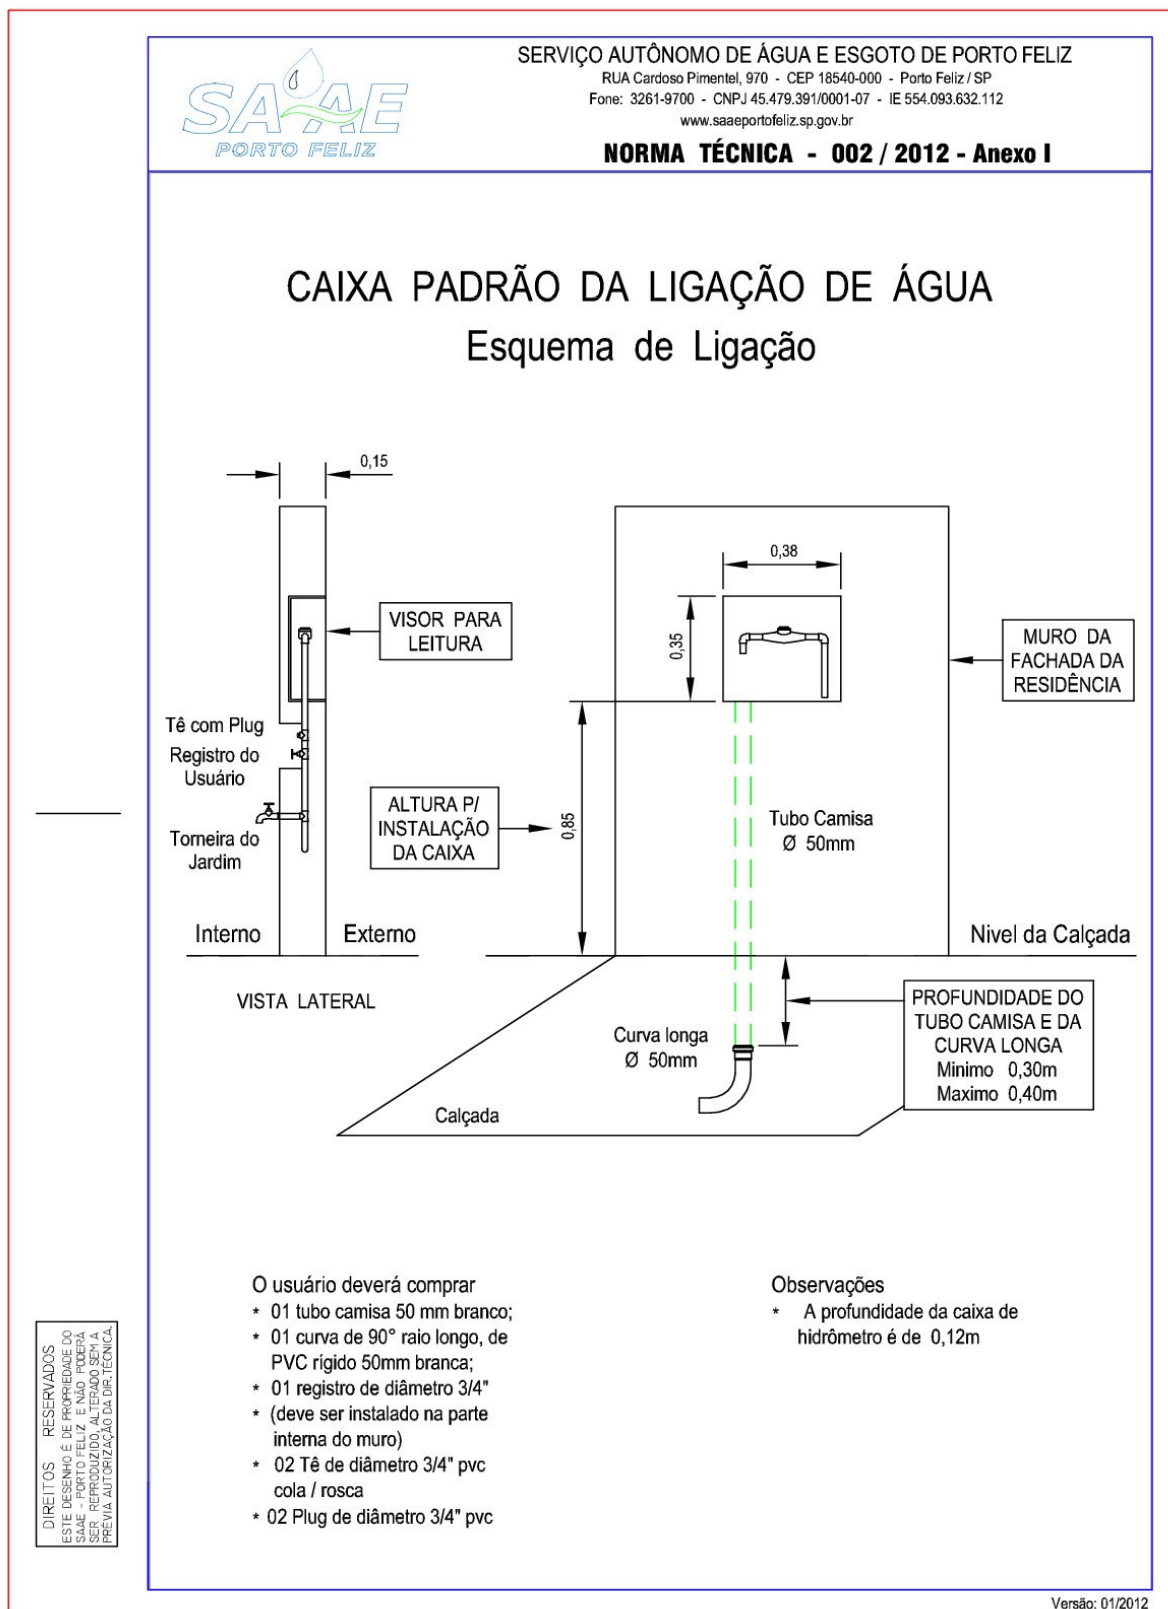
SAAE
PORTO FELIZ

SERVIÇO AUTÔNOMO DE ÁGUA E ESGOTO DE PORTO FELIZ
RUA Cardoso Pimentel, 970 - CEP 18540-000 - Porto Feliz / SP
Fone: 3261-9700 - CNPJ 45.479.391/0001-07 - IE 554.093.632.112
www.saaeportofeliz.sp.gov.br

NORMA TÉCNICA - 002 / 2012 - Anexo I

CAIXA PADRÃO DA LIGAÇÃO DE ÁGUA
Esquema de Ligação

0,15

VISOR PARA LEITURA

Tê com Plug
Registro do Usuário
Torneira do Jardim

ALTURA P/ INSTALAÇÃO DA CAIXA

0,85

0,38

0,35

MURO DA FACHADA DA RESIDÊNCIA

Tubo Camisa
Ø 50mm

Interno
Externo

Nivel da Calçada

VISTA LATERAL

Curva longa
Ø 50mm

PROFUNDIDADE DO TUBO CAMISA E DA CURVA LONGA
Minimo 0,30m
Maximo 0,40m

Calçada

O usuário deverá comprar
* 01 tubo camisa 50 mm branco;
* 01 curva de 90° raio longo, de PVC rígido 50mm branca;
* 01 registro de diâmetro 3/4"
* (deve ser instalado na parte interna do muro)
* 02 Tê de diâmetro 3/4" pvc cola / rosca
* 02 Plug de diâmetro 3/4" pvc

Observações
* A profundidade da caixa de hidrômetro é de 0,12m

DIREITOS RESERVADOS
ESTE DESENHO É DE PROPRIEDADE DO SAAE - PORTO FELIZ E NÃO PODERÁ SER REPRODUZIDO, ALTERADO SEM A PRÉVIA AUTORIZAÇÃO DA DIR. TÉCNICA.

Versão: 01/2012